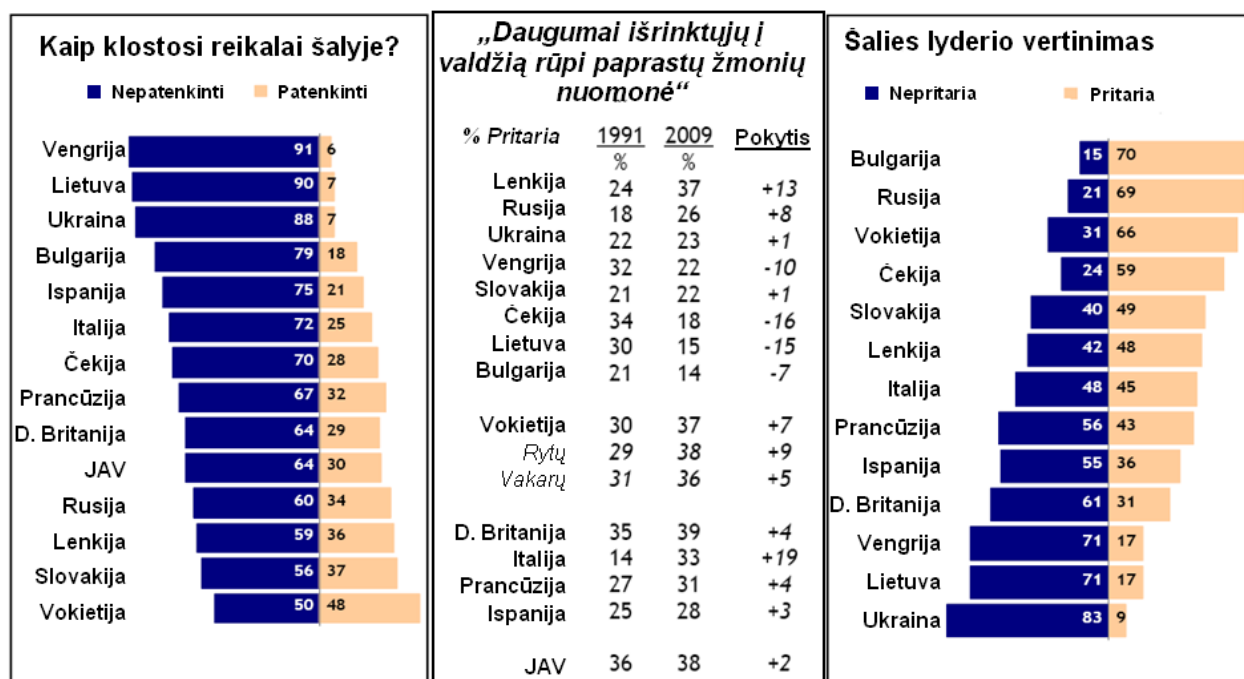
Kaip klostosi reikalai šalyje?

Nepatenkinti Patenkinti

| | Nepatenkinti | Patenkinti |
|---|---|---|
| Vengrija | 91 | 6 |
| Lietuva | 90 | 7 |
| Ukraina | 88 | 7 |
| Bulgarija | 79 | 18 |
| Ispanija | 75 | 21 |
| Italija | 72 | 25 |
| Čekija | 70 | 28 |
| Prancūzija | 67 | 32 |
| D. Britanija | 64 | 29 |
| JAV | 64 | 30 |
| Rusija | 60 | 34 |
| Lenkija | 59 | 36 |
| Slovakija | 56 | 37 |
| Vokietija | 50 | 48 |

„Daugumai išrinktųjų į valdžią rūpi paprastų žmonių nuomonė“

| % Pritaria | 1991 % | 2009 % | Pokytis |
|---|---|---|---|
| Lenkija | 24 | 37 | +13 |
| Rusija | 18 | 26 | +8 |
| Ukraina | 22 | 23 | +1 |
| Vengrija | 32 | 22 | -10 |
| Slovakija | 21 | 22 | +1 |
| Čekija | 34 | 18 | -16 |
| Lietuva | 30 | 15 | -15 |
| Bulgarija | 21 | 14 | -7 |
| Vokietija | 30 | 37 | +7 |
| Rytų | 29 | 38 | +9 |
| Vakarų | 31 | 36 | +5 |
| D. Britanija | 35 | 39 | +4 |
| Italija | 14 | 33 | +19 |
| Prancūzija | 27 | 31 | +4 |
| Ispanija | 25 | 28 | +3 |
| JAV | 36 | 38 | +2 |

Šalies lyderio vertinimas

Nepritaria Pritaria

| | Nepritaria | Pritaria |
|---|---|---|
| Bulgarija | 15 | 70 |
| Rusija | 21 | 69 |
| Vokietija | 31 | 66 |
| Čekija | 24 | 59 |
| Slovakija | 40 | 49 |
| Lenkija | 42 | 48 |
| Italija | 48 | 45 |
| Prancūzija | 56 | 43 |
| Ispanija | 55 | 36 |
| D. Britanija | 61 | 31 |
| Vengrija | 71 | 17 |
| Lietuva | 71 | 17 |
| Ukraina | 83 | 9 |